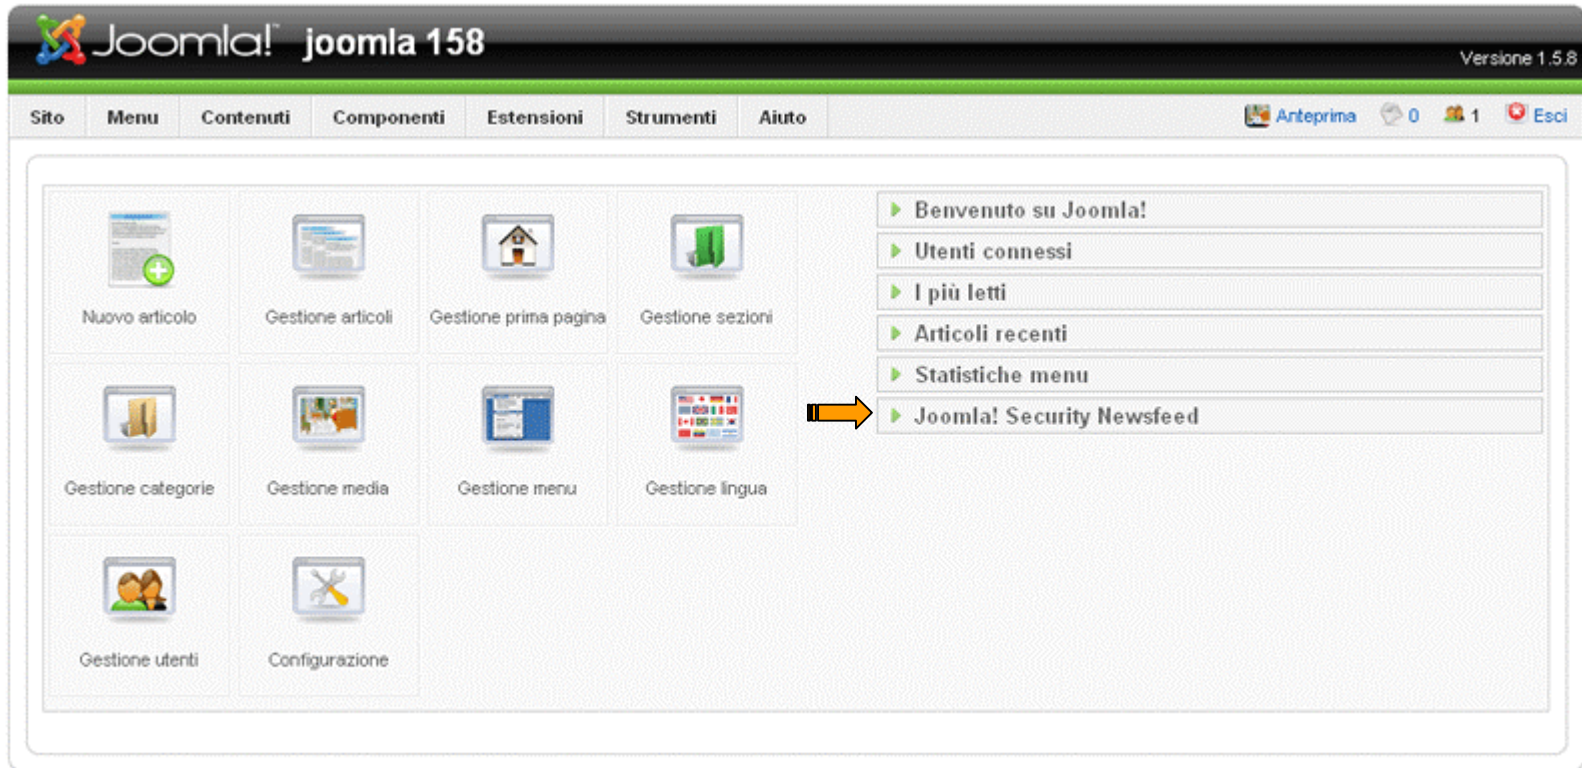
Joomla! joomla 158

Versione 1.5.8

Sito Menu Contenuti Componenti Estensioni Strumenti Aiuto

Anteprima 0 1 Esci

Nuovo articolo

Gestione articoli

Gestione prima pagina

Gestione sezioni

Gestione categorie

Gestione media

Gestione menu

Gestione lingua

Gestione utenti

Configurazione

Benvenuto su Joomla!

Utenti connessi

I più letti

Articoli recenti

Statistiche menu

Joomla! Security Newsfeed